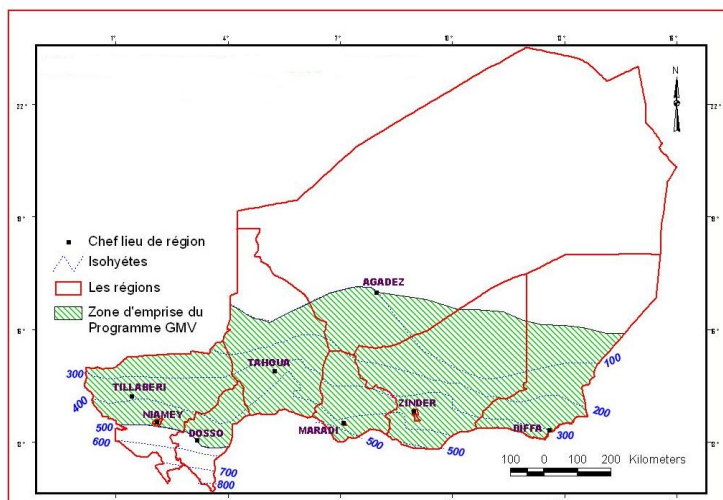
1°
4°
7°
10°
13°
16°

22°
19°
16°
13°

22°
19°
16°
13°

N

Chef lieu de région
Isohyétes
Les régions
Zone d'emprise du Programme GMV

AGADEZ
TAHOUA
TILLABERI
NIAMEY
DOSSO
MARADI
ZINDER
DIFFA

300
400
500
600
700
800
500
500
100
200
300

100 0 100 200 Kilometers